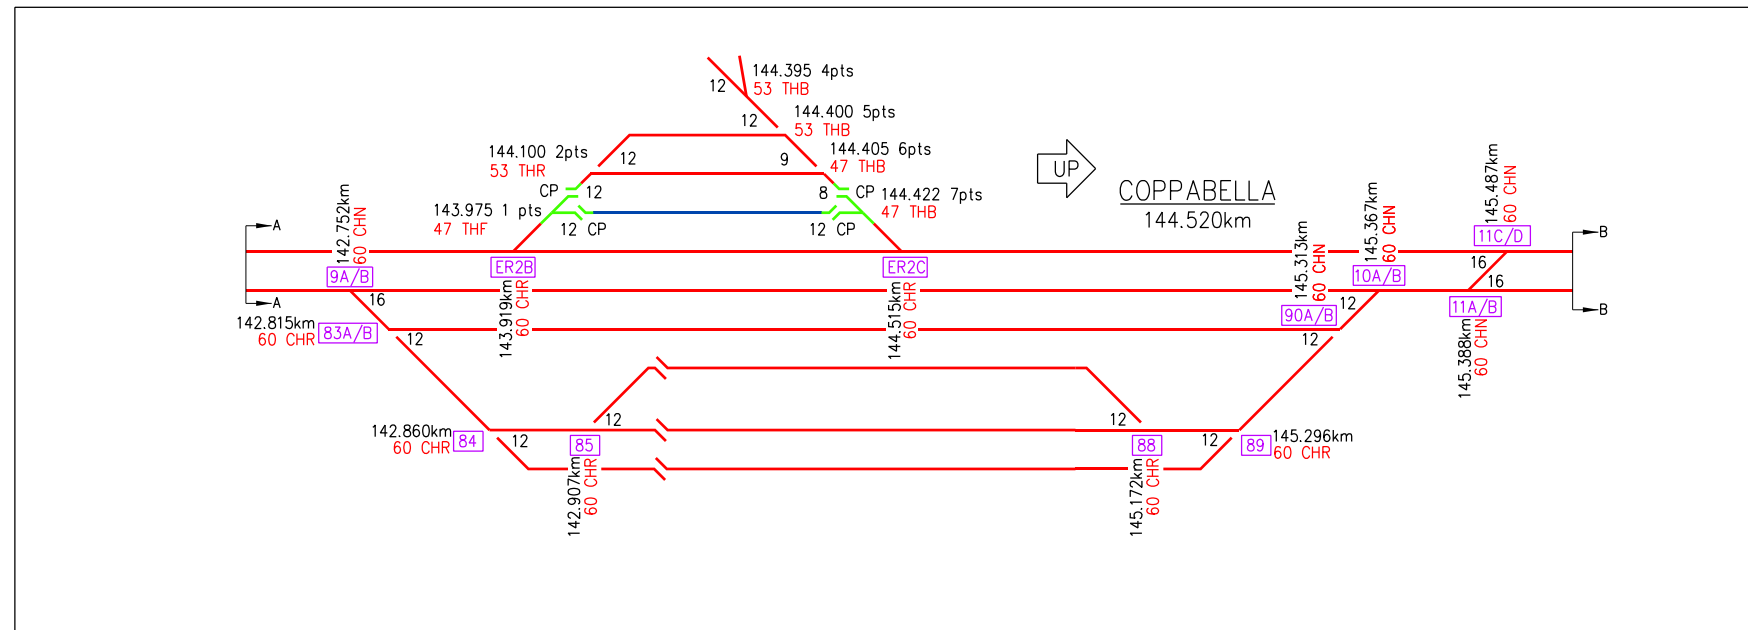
12
144.395 4pts
53 THB
12
144.400 5pts
53 THB
144.100 2pts
53 THR
12
9
144.405 6pts
47 THB
CP
12
8
CP
144.422 7pts
47 THB
143.975 1 pts
47 THF
12 CP
12 CP
UP
COPPABELLA
144.520km
A
142.752km
60 CHN
9A/B
ER2B
ER2C
145.313km
60 CHN
145.367km
60 CHN
10A/B
145.487km
60 CHN
11C/D
B
A
16
143.919km
60 CHR
144.515km
60 CHR
16
16
B
142.815km
60 CHR
83A/B
12
90A/B
12
11A/B
145.388km
60 CHN
12
12
12
142.860km
60 CHR
84
12
85
88
12
89
145.296km
60 CHR
142.907km
60 CHR
145.172km
60 CHR